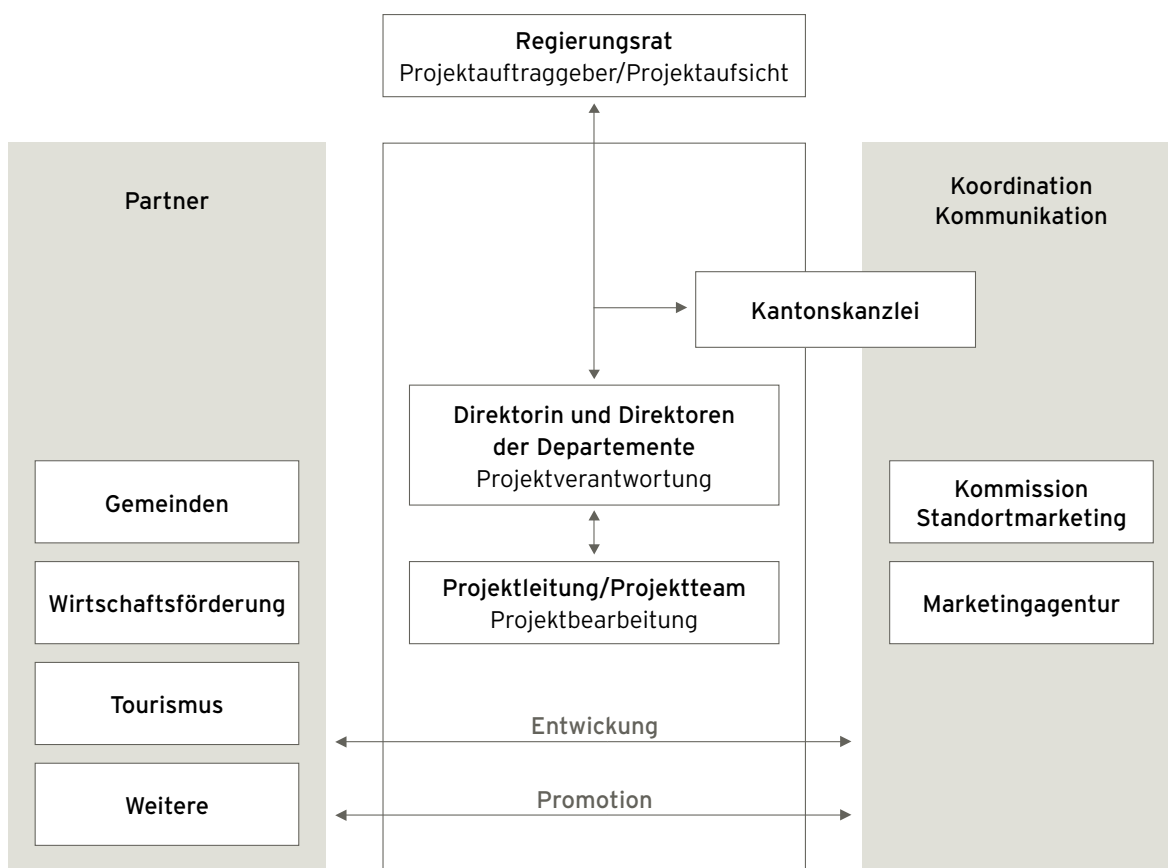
Regierungsrat
Projektauftraggeber/Projektaufsicht

Partner

Koordination
Kommunikation

Kantonskanzlei

Direktorin und Direktoren der Departemente
Projektverantwortung

Projektleitung/Projektteam
Projektbearbeitung

Gemeinden

Wirtschaftsförderung

Tourismus

Weitere

Kommission Standortmarketing

Marketingagentur

Entwickung

Promotion